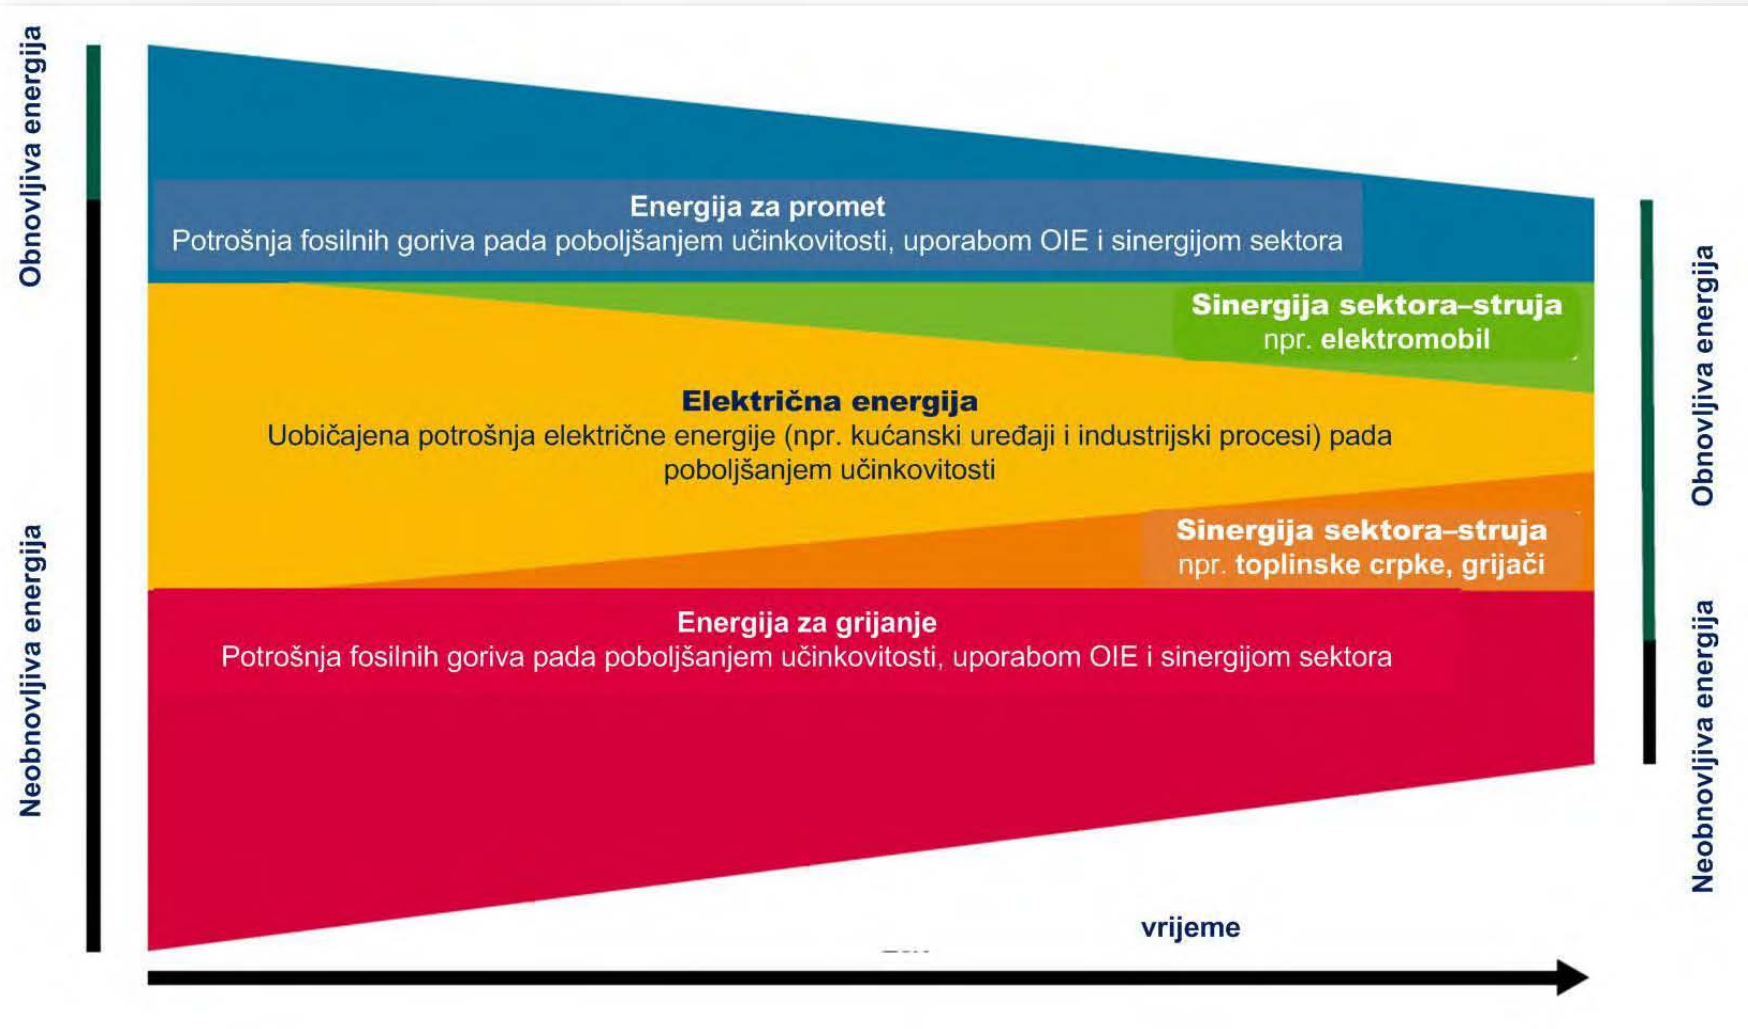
Obnovljiva energija

Neobnovljiva energija

Energija za promet
Potrošnja fosilnih goriva pada poboljšanjem učinkovitosti, uporabom OIE i sinergijom sektora

Sinergija sektora–struja
npr. elektromobil

Električna energija
Uobičajena potrošnja električne energije (npr. kućanski uređaji i industrijski procesi) pada poboljšanjem učinkovitosti

Sinergija sektora–struja
npr. toplinske crpke, grijači

Energija za grijanje
Potrošnja fosilnih goriva pada poboljšanjem učinkovitosti, uporabom OIE i sinergijom sektora

Obnovljiva energija

Neobnovljiva energija

vrijeme